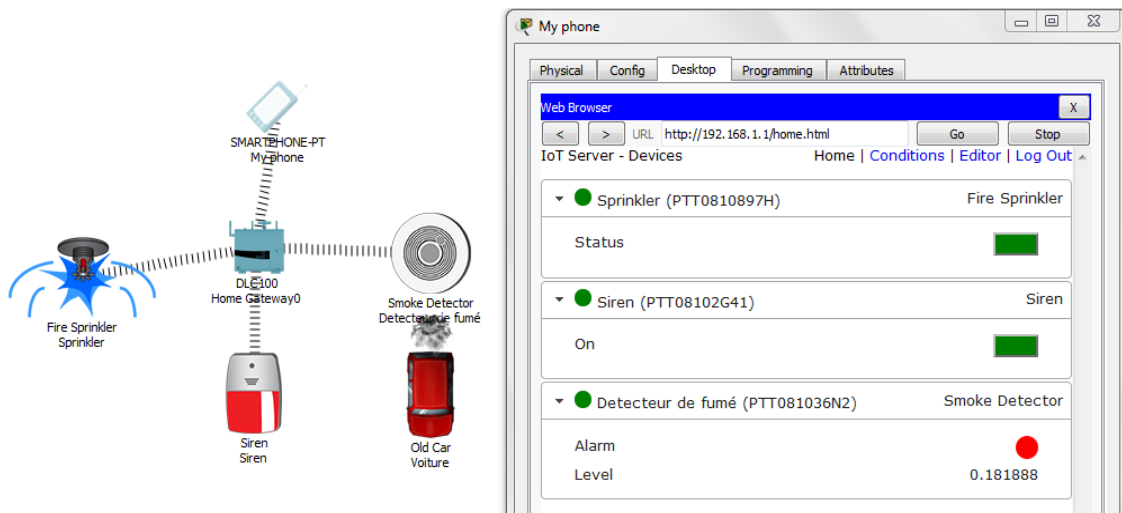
SMARTPHONE-PT
My phone

DLC100
Home Gateway0

Fire Sprinkler
Sprinkler

Smoke Detector
Detecteur de fumé

Siren
Siren

Old Car
Voiture

My phone

Physical | Config | Desktop | Programming | Attributes

Web Browser
X

< > URL http://192.168.1.1/home.html Go Stop

IoT Server - Devices
Home | Conditions | Editor | Log Out

Sprinkler (PTT0810897H)
Fire Sprinkler
Status

Siren (PTT08102G41)
Siren
On

Detecteur de fumé (PTT081036N2)
Smoke Detector
Alarm
Level
0.181888